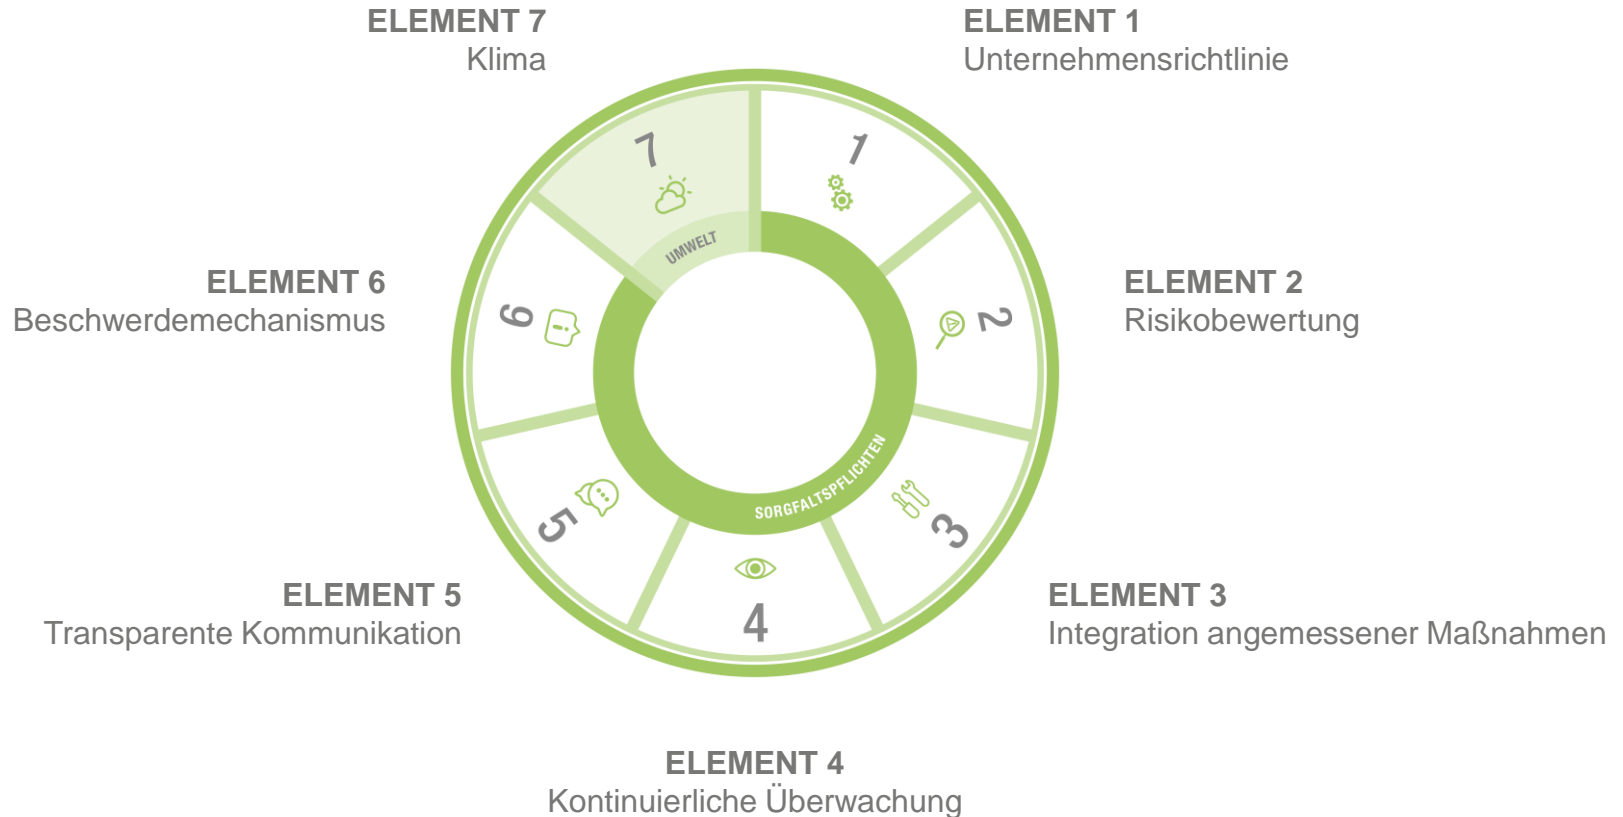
ELEMENT 7
Klima

ELEMENT 1
Unternehmensrichtlinie

ELEMENT 6
Beschwerdemechanismus

ELEMENT 2
Risikobewertung

7

1

UMWELT

6

2

SORGFALTSPFLICHTEN

5

3

4

ELEMENT 5
Transparente Kommunikation

ELEMENT 3
Integration angemessener Maßnahmen

ELEMENT 4
Kontinuierliche Überwachung